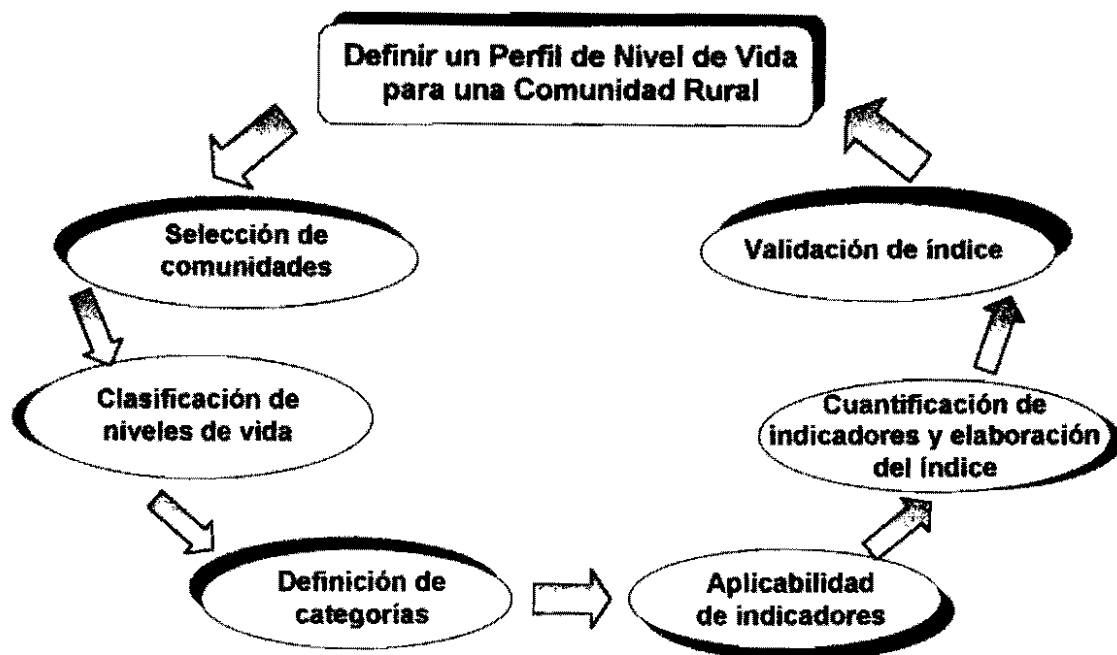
Definir un Perfil de Nivel de Vida para una Comunidad Rural

Selección de comunidades

Clasificación de niveles de vida

Definición de categorías

Aplicabilidad de indicadores

Cuantificación de indicadores y elaboración del índice

Validación de índice